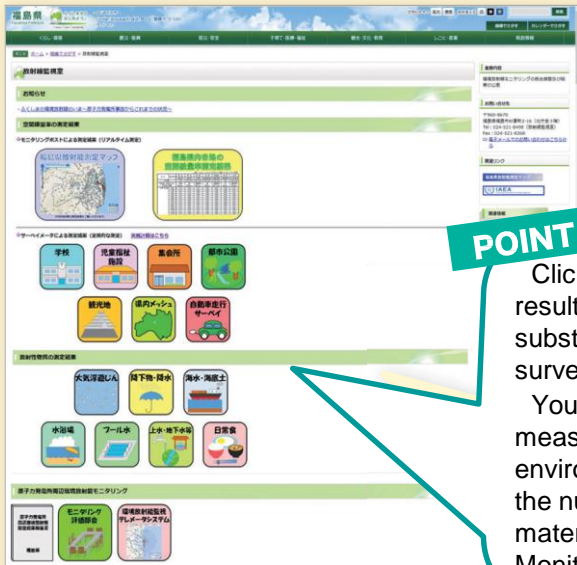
福島県

放射線監視室

お知らせ

空間線量率の測定結果

モニタリングポストによる測定結果（リアルタイム測定）

福島県内各地の放射線量測定結果

学校

児童福祉施設

集会所

都市公園

観光地

県内メッシュ

自動車走行サーベイ

放射性物質の測定結果

大気浮遊じん

降下物・降水

海水・海底土

水浴場

プール水

上水・地下水等

日常食

原子力発電所周辺放射線モニタリング

モニタリング評価部会

環境放射線監視テレメータシステム

IAEA

POINT

Clic
result
subst
surve
You
meas
enviro
the nu
mater
Monit